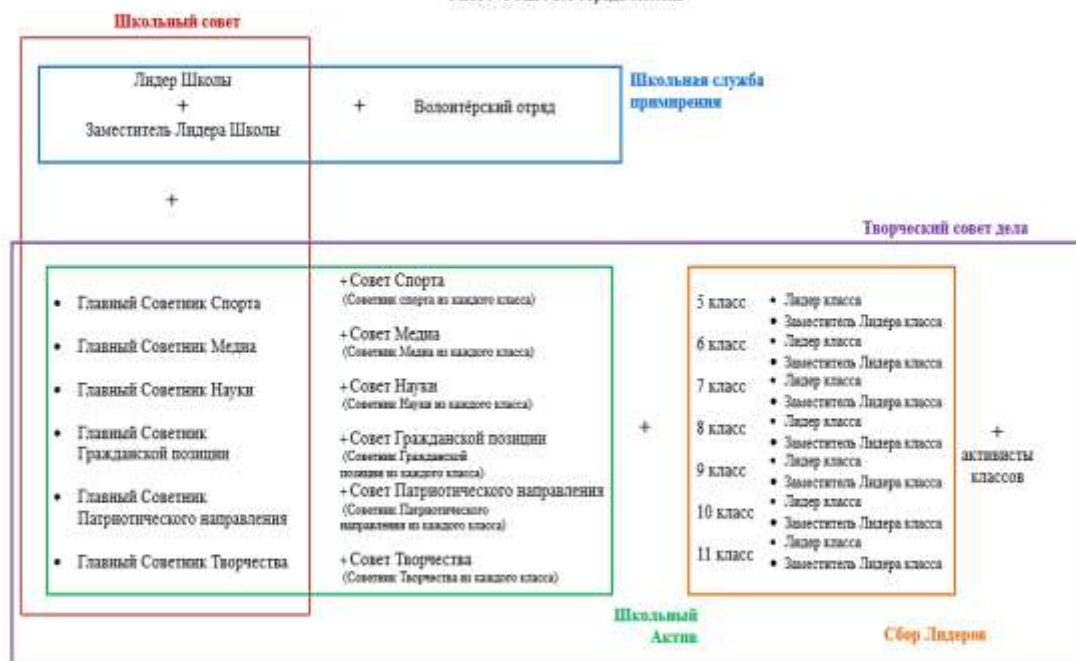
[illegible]

Школьный совет

Лидер Школы
+
Заместитель Лидера Школы

+

Волонтёрский отряд

Школьная служба примирения

+

Творческий совет дела

• Главный Советник Спорта
• Главный Советник Медиа
• Главный Советник Науки
• Главный Советник Гражданской позиции
• Главный Советник Патриотического направления
• Главный Советник Творчества

+Совет Спорта
(Советник спорта из каждого класса)
+Совет Медиа
(Советник Медиа из каждого класса)
+Совет Науки
(Советник Науки из каждого класса)
+Совет Гражданской позиции
(Советник Гражданской позиции из каждого класса)
+Совет Патриотического направления
(Советник Патриотического направления из каждого класса)
+Совет Творчества
(Советник Творчества из каждого класса)

+

5 класс
• Лидер класса
• Заместитель Лидера класса
6 класс
• Лидер класса
• Заместитель Лидера класса
7 класс
• Лидер класса
• Заместитель Лидера класса
8 класс
• Лидер класса
• Заместитель Лидера класса
9 класс
• Лидер класса
• Заместитель Лидера класса
10 класс
• Лидер класса
• Заместитель Лидера класса
11 класс
• Лидер класса
• Заместитель Лидера класса

+
активисты классов

Школьный Актив

Сбор Лидеров